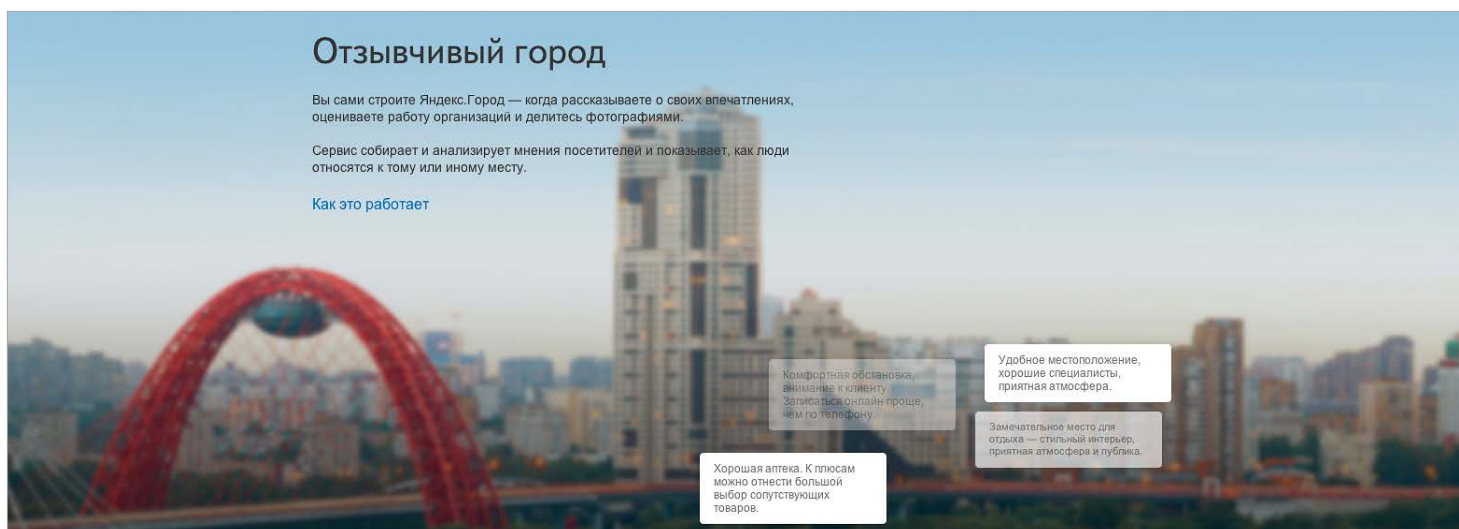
Отзывчивый город

Вы сами строите Яндекс.Город — когда рассказываете о своих впечатлениях, оцениваете работу организаций и делитесь фотографиями.

Сервис собирает и анализирует мнения посетителей и показывает, как люди относятся к тому или иному месту.

Как это работает

Комфортная обстановка, внимание к клиенту. Записаться онлайн проще, чем по телефону.

Удобное местоположение, хорошие специалисты, приятная атмосфера.

Замечательное место для отдыха — стильный интерьер, приятная атмосфера и публика.

Хорошая аптека. К плюсам можно отнести большой выбор сопутствующих товаров.